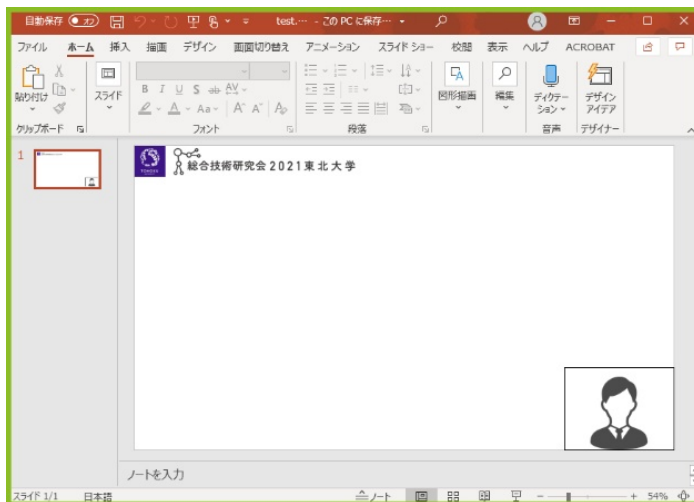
自動保存 オフ test. ··· - この PC に保存··· ▾

ファイル ホーム 挿入 描画 デザイン 画面切り替え アニメーション スライド ショー 校閲 表示 ヘルプ ACROBAT

貼り付け スライド フォント 段落 図形描画 編集 ディクテーション デザイン アイデア

クリップボード フォント 段落 音声 デザイナー

1

TOHOKU

総合技術研究会2021東北大学

ノートを入力

スライド 1/1 日本語 ノート 54%